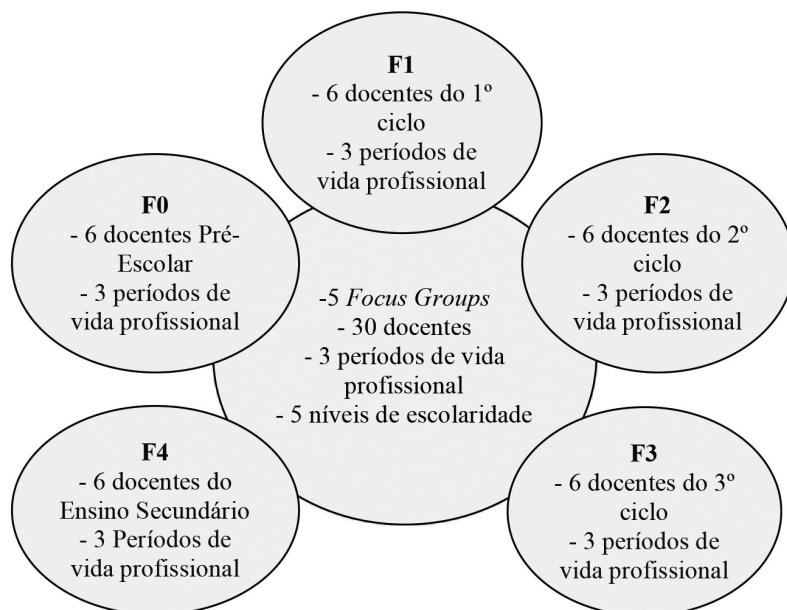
F1
- 6 docentes do 1º ciclo
- 3 períodos de vida profissional

F0
- 6 docentes Pré-Escolar
- 3 períodos de vida profissional

F2
- 6 docentes do 2º ciclo
- 3 períodos de vida profissional

-5 Focus Groups
- 30 docentes
- 3 períodos de vida profissional
- 5 níveis de escolaridade

F4
- 6 docentes do Ensino Secundário
- 3 Períodos de vida profissional

F3
- 6 docentes do 3º ciclo
- 3 períodos de vida profissional